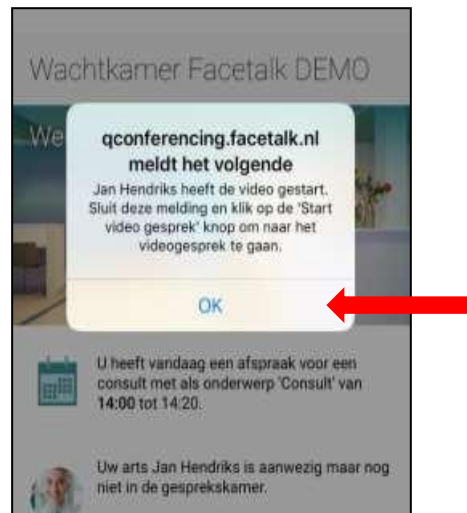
Wachtkamer Facetalk DEMO

We

qconferencing.facetalk.nl meldt het volgende

Jan Hendriks heeft de video gestart. Sluit deze melding en klik op de 'Start video gesprek' knop om naar het videogesprek te gaan.

OK

U heeft vandaag een afspraak voor een consult met als onderwerp 'Consult' van 14:00 tot 14:20.

Uw arts Jan Hendriks is aanwezig maar nog niet in de gesprekskamer.